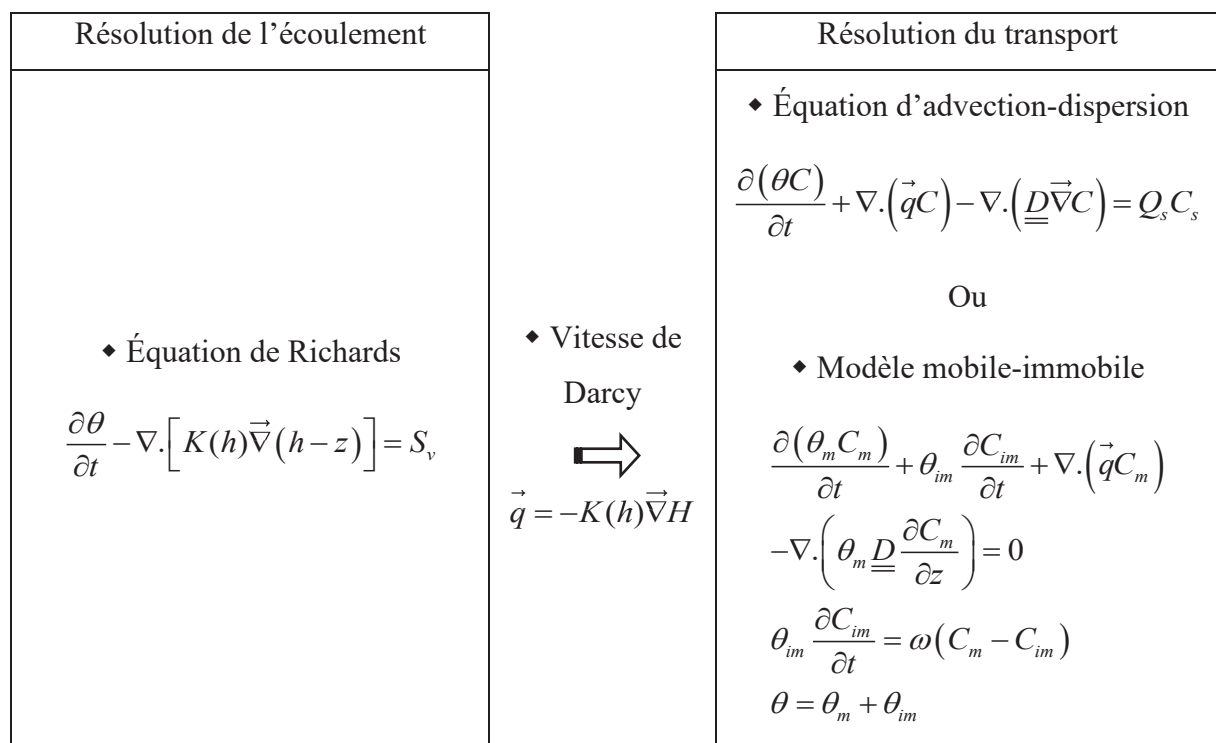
Résolution de l'écoulement

◆ Équation de Richards

$\frac{\partial \theta}{\partial t} - \nabla.\left[ K(h)\vec{\nabla}\left(h-z\right)\right] = S_v$

◆ Vitesse de Darcy

$\vec{q} = -K(h)\vec{\nabla}H$

Résolution du transport

◆ Équation d'advection-dispersion

$\frac{\partial\left(\theta C\right)}{\partial t} + \nabla.\left(\vec{q}C\right) - \nabla.\left(\underline{\underline{D}}\vec{\nabla}C\right) = Q_s C_s$

Ou

◆ Modèle mobile-immobile

$\frac{\partial\left(\theta_m C_m\right)}{\partial t} + \theta_{im}\frac{\partial C_{im}}{\partial t} + \nabla.\left(\vec{q}C_m\right)$

$-\nabla.\left(\theta_m \underline{\underline{D}}\frac{\partial C_m}{\partial z}\right) = 0$

$\theta_{im}\frac{\partial C_{im}}{\partial t} = \omega\left(C_m - C_{im}\right)$

$\theta = \theta_m + \theta_{im}$